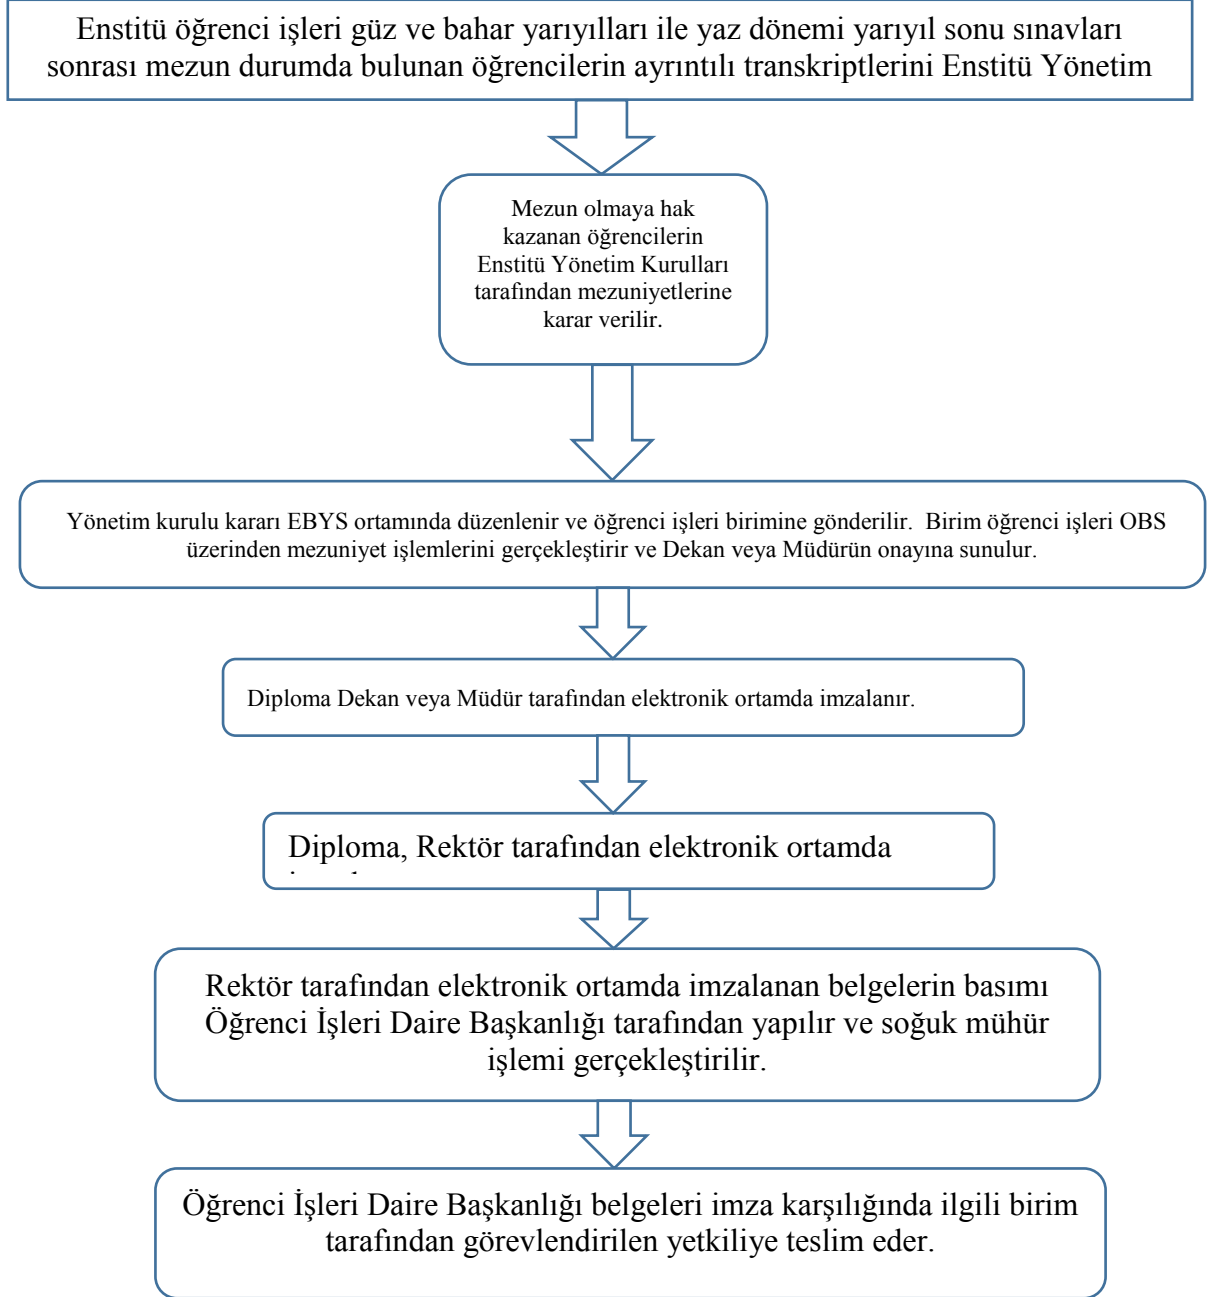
Enstitü öğrenci işleri güz ve bahar yarıyılları ile yaz dönemi yarıyıl sonu sınavları sonrası mezun durumda bulunan öğrencilerin ayrıntılı transkriptlerini Enstitü Yönetim

Mezun olmaya hak kazanan öğrencilerin Enstitü Yönetim Kurulları tarafından mezuniyetlerine karar verilir.

Yönetim kurulu kararı EBYS ortamında düzenlenir ve öğrenci işleri birimine gönderilir. Birim öğrenci işleri OBS üzerinden mezuniyet işlemlerini gerçekleştirir ve Dekan veya Müdürün onayına sunulur.

Diploma Dekan veya Müdür tarafından elektronik ortamda imzalanır.

Diploma, Rektör tarafından elektronik ortamda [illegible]

Rektör tarafından elektronik ortamda imzalanan belgelerin basımı Öğrenci İşleri Daire Başkanlığı tarafından yapılır ve soğuk mühür işlemi gerçekleştirilir.

Öğrenci İşleri Daire Başkanlığı belgeleri imza karşılığında ilgili birim tarafından görevlendirilen yetkiliye teslim eder.